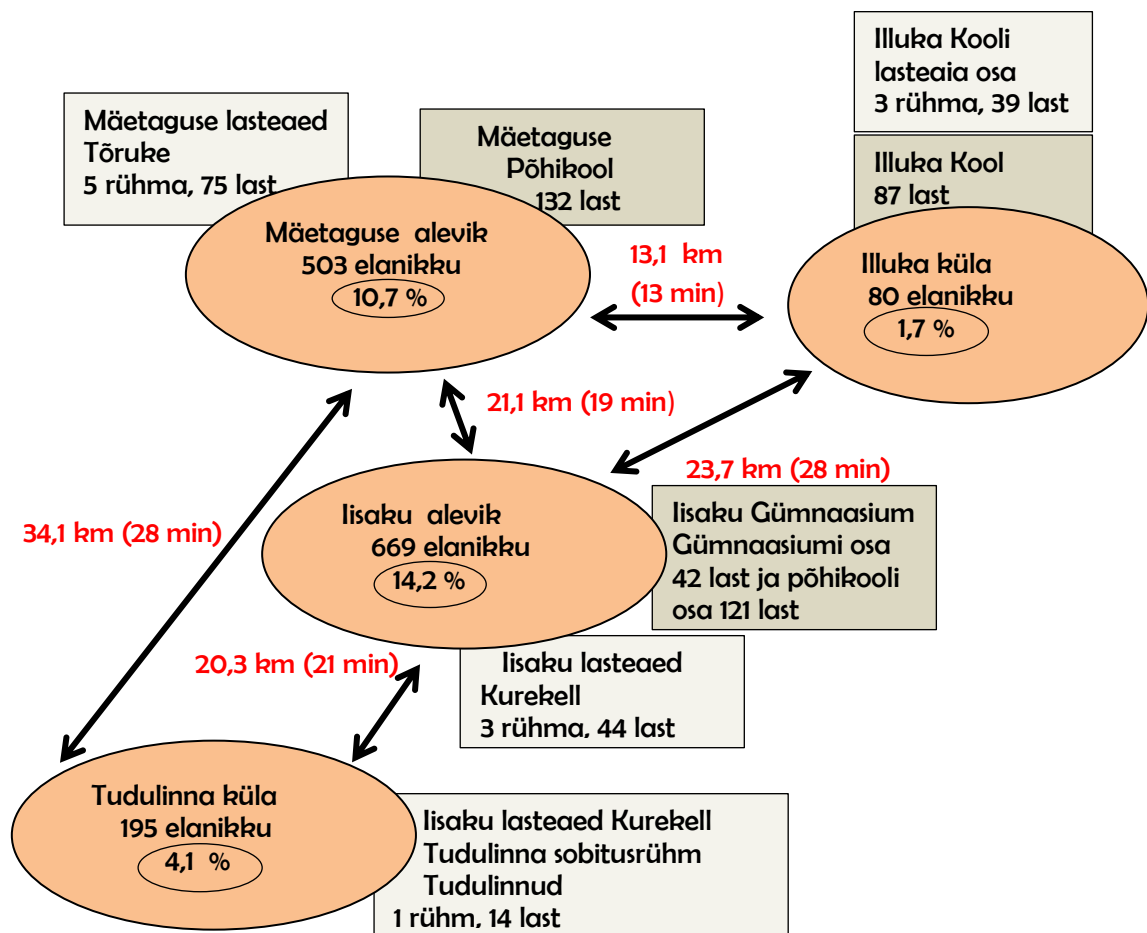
Illuka Kooli lasteaia osa
3 rühma, 39 last

Mäetaguse lasteaed Tõruke
5 rühma, 75 last

Mäetaguse Põhikool
132 last

Illuka Kool
87 last

Mäetaguse alevik
503 elanikku
10,7 %

13,1 km
(13 min)

Illuka küla
80 elanikku
1,7 %

21,1 km (19 min)

23,7 km (28 min)

34,1 km (28 min)

Iisaku alevik
669 elanikku
14,2 %

Iisaku Gümnaasium
Gümnaasiumi osa
42 last ja põhikooli osa 121 last

20,3 km (21 min)

Iisaku lasteaed Kurekell
3 rühma, 44 last

Tudulinna küla
195 elanikku
4,1 %

Iisaku lasteaed Kurekell
Tudulinna sobitusrühm
Tudulinnud
1 rühm, 14 last